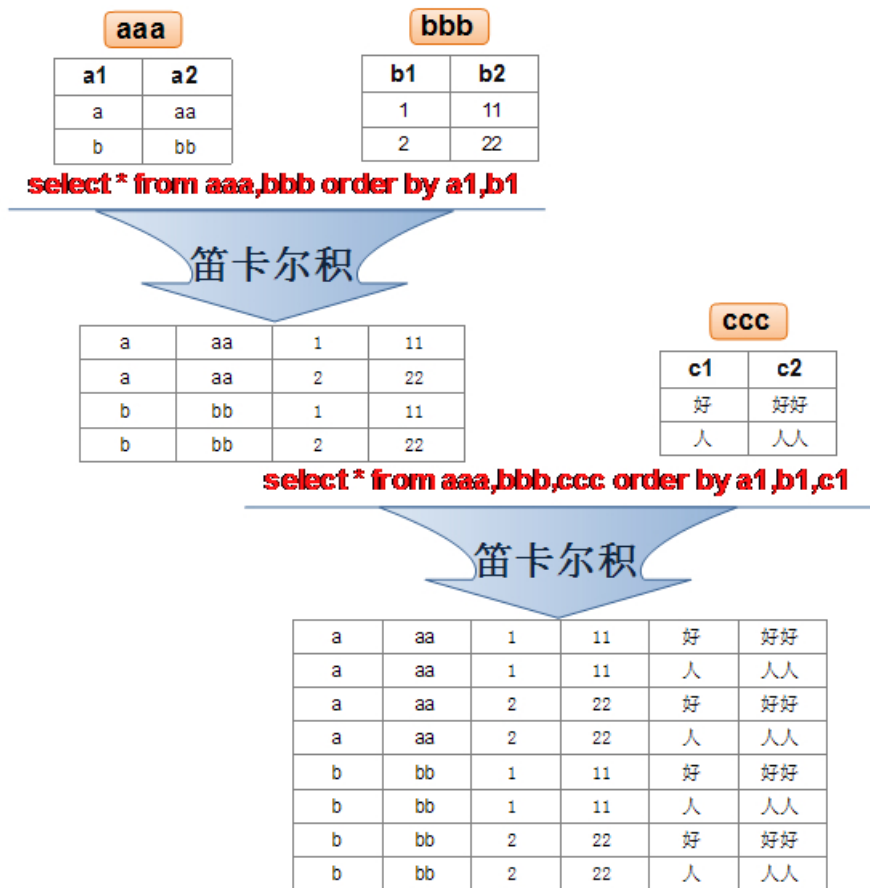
aaa

| a1 | a2 |
|---|---|
| a | aa |
| b | bb |

bbb

| b1 | b2 |
|---|---|
| 1 | 11 |
| 2 | 22 |

select * from aaa,bbb order by a1,b1

笛卡尔积

| a | aa | 1 | 11 |
|---|---|---|---|
| a | aa | 2 | 22 |
| b | bb | 1 | 11 |
| b | bb | 2 | 22 |

ccc

| c1 | c2 |
|---|---|
| 好 | 好好 |
| 人 | 人人 |

select * from aaa,bbb,ccc order by a1,b1,c1

笛卡尔积

| a | aa | 1 | 11 | 好 | 好好 |
|---|---|---|---|---|---|
| a | aa | 1 | 11 | 人 | 人人 |
| a | aa | 2 | 22 | 好 | 好好 |
| a | aa | 2 | 22 | 人 | 人人 |
| b | bb | 1 | 11 | 好 | 好好 |
| b | bb | 1 | 11 | 人 | 人人 |
| b | bb | 2 | 22 | 好 | 好好 |
| b | bb | 2 | 22 | 人 | 人人 |